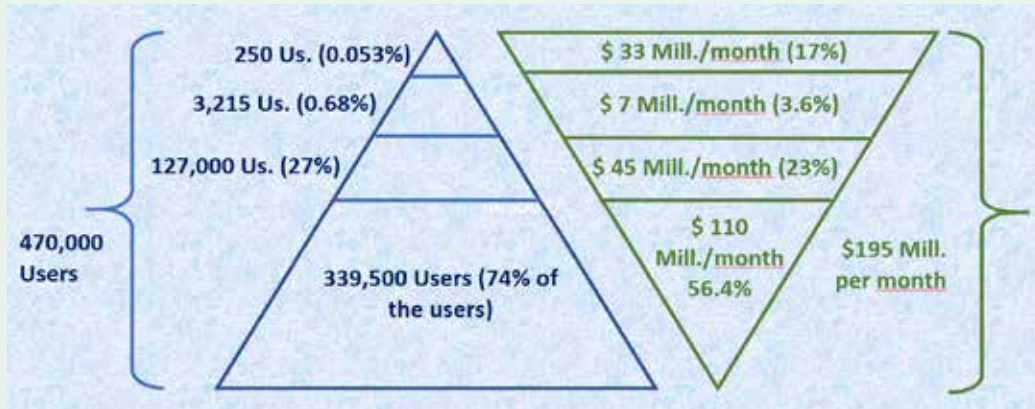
250 Us. (0.053%)
3,215 Us. (0.68%)
127,000 Us. (27%)
470,000 Users
339,500 Users (74% of the users)

$ 33 Mill./month (17%)
$ 7 Mill./month (3.6%)
$ 45 Mill./month (23%)
$ 110 Mill./month 56.4%
$195 Mill. per month